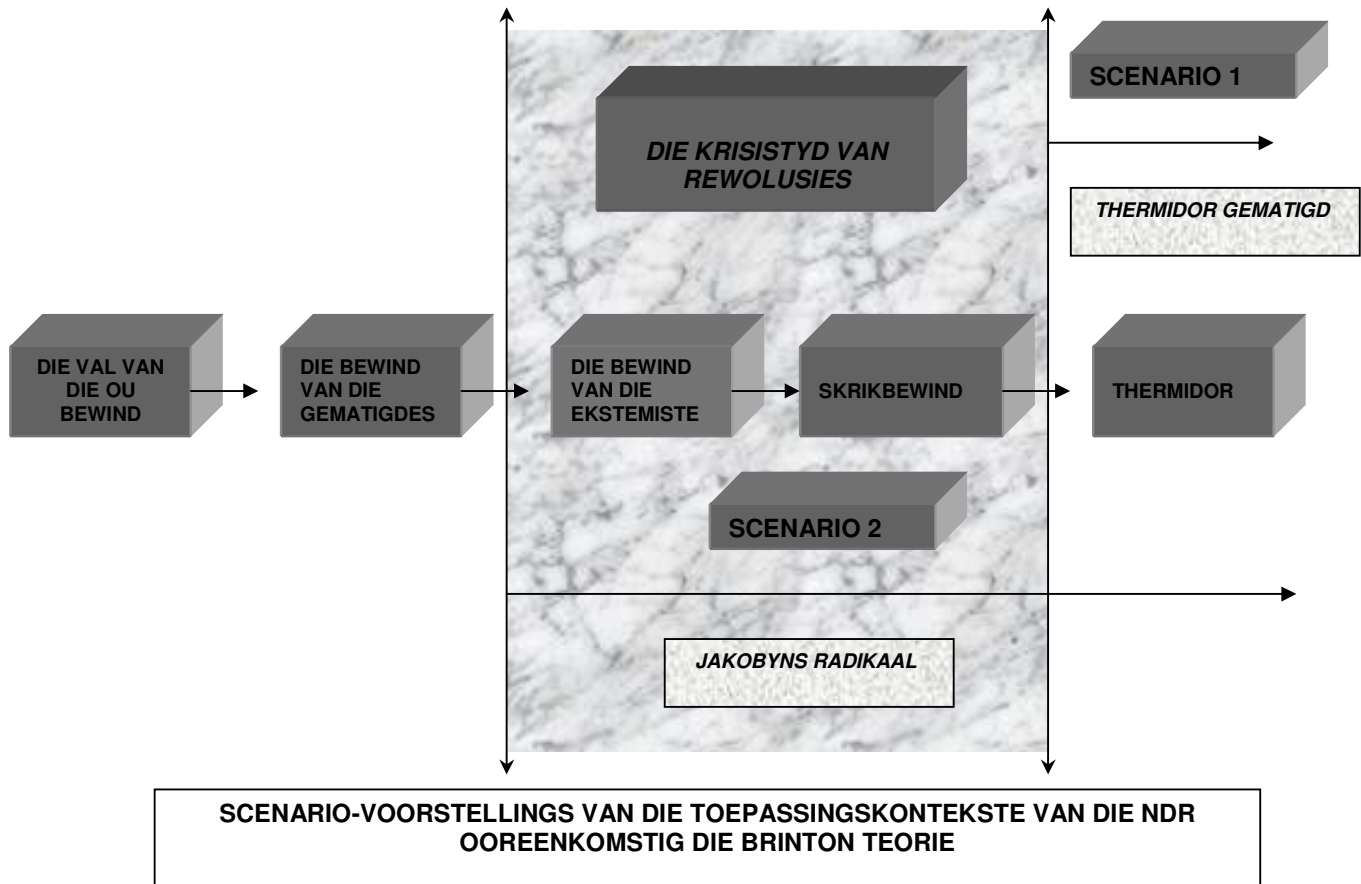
SCENARIO 1

DIE KRISISTYD VAN REWOLUSIES

THERMIDOR GEMATIGD

DIE VAL VAN DIE OU BEWIND

DIE BEWIND VAN DIE GEMATIGDES

DIE BEWIND VAN DIE EKSTEMISTE

SKRIKBEWIND

THERMIDOR

SCENARIO 2

JAKOBYNS RADIKAAL

SCENARIO-VOORSTELLINGS VAN DIE TOEPASSINGSKONTEKSTE VAN DIE NDR OOREENKOMSTIG DIE BRINTON TEORIE